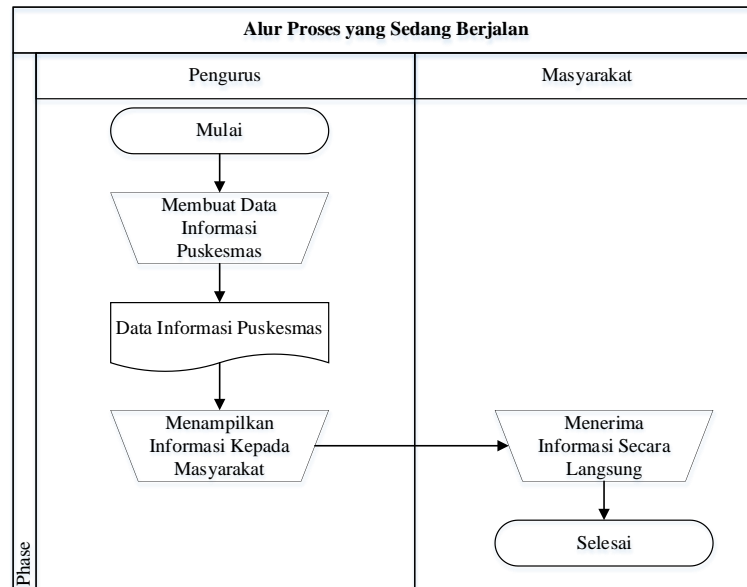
Alur Proses yang Sedang Berjalan

Pengurus

Masyarakat

Mulai

Membuat Data Informasi Puskesmas

Data Informasi Puskesmas

Menampilkan Informasi Kepada Masyarakat

Menerima Informasi Secara Langsung

Selesai

Phase